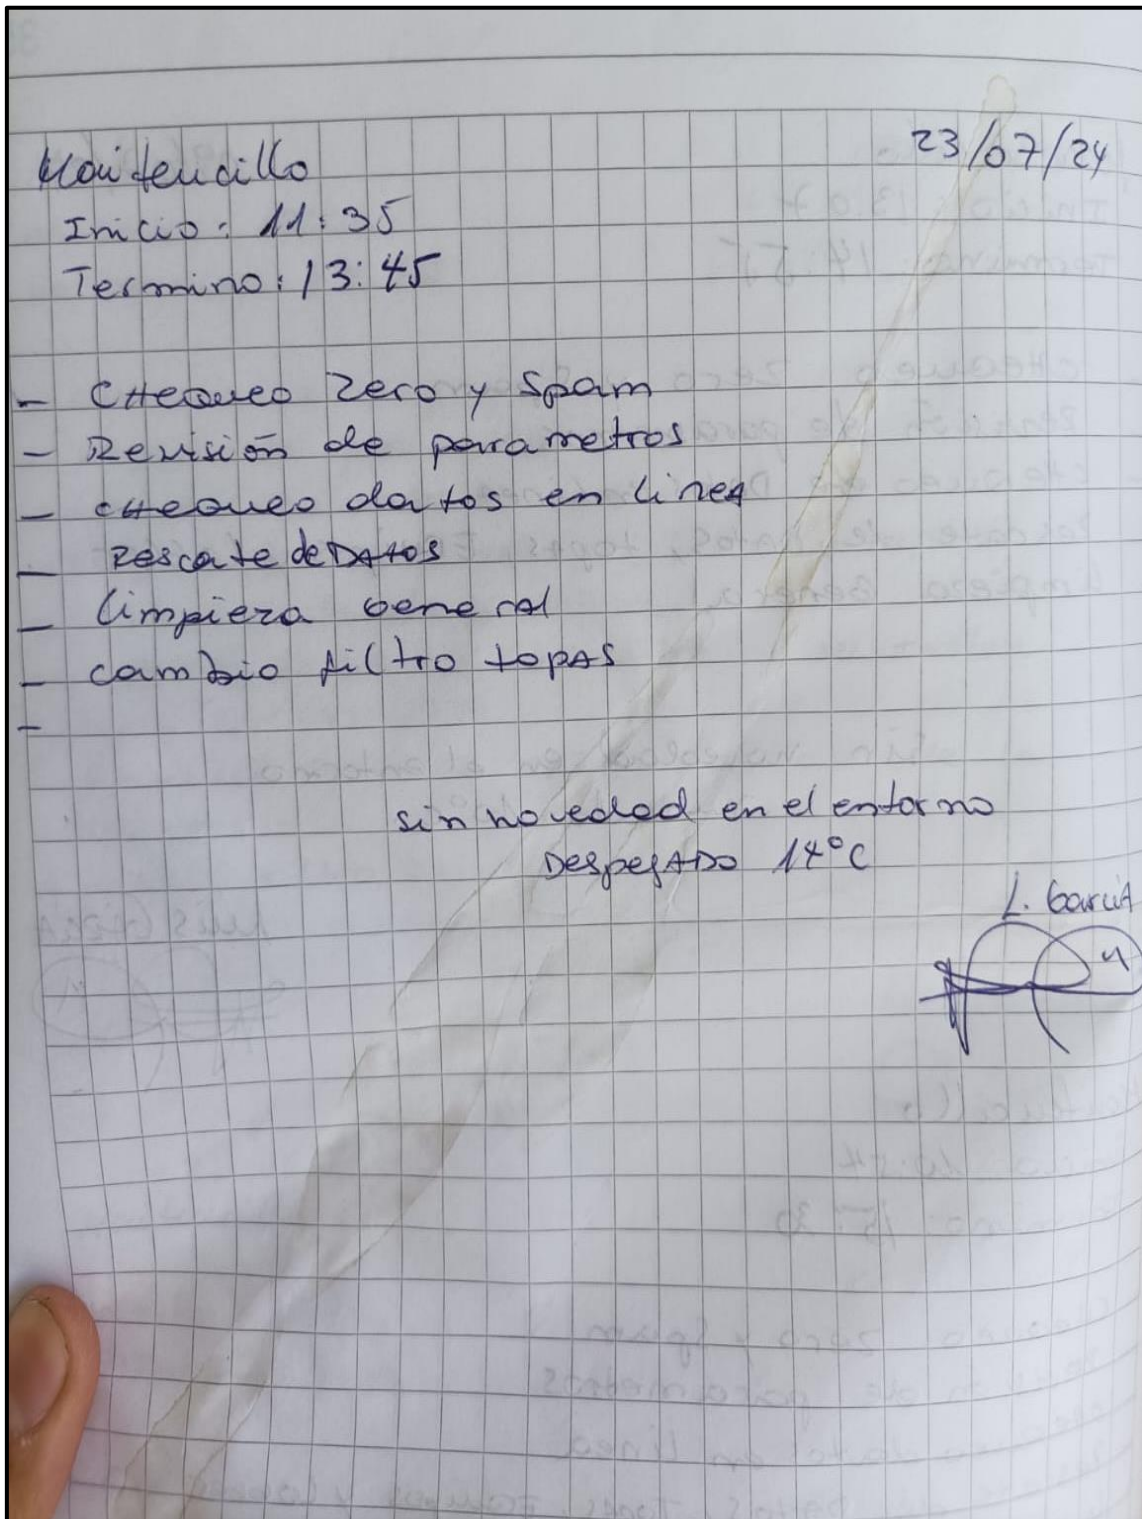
Maitencillo
Inicio: 11:35
Termino: 13:45

23/07/24

- Chequeo Zero y Spam
- Revisión de parametros
- chequeo datos en linea
- Rescate de Datos
- limpieza general
- cambio filtro topas
-

sin novedad en el entorno
Despejado 14°C

L. Garcia